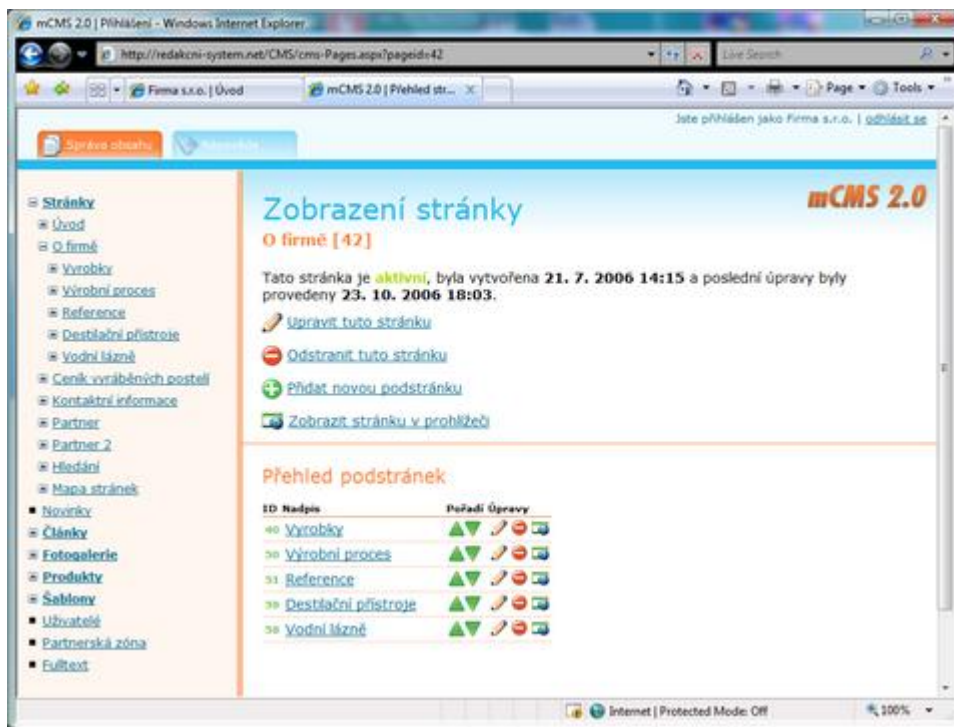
mCMS 2.0 | Přihlášení - Windows Internet Explorer

http://redakcni-system.net/CMS/cms-Pages.aspx?pageid=42

Live Search

Firma s.r.o. | Úvod

mCMS 2.0 | Přehled str...

Page ▾ Tools ▾

Jste přihlášen jako Firma s.r.o. | odhlásit se

Správa obsahu

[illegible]

Stránky
Úvod
O firmě
Vyrobky
Výrobní proces
Reference
Destilační přístroje
Vodní lázně
Ceník vyráběných postelí
Kontaktní informace
Partner
Partner 2
Hledání
Mapa stránek
Novinky
Články
Fotogalerie
Produkty
Šablony
Uživatelé
Partnerská zóna
Fulltext

mCMS 2.0

Zobrazení stránky

O firmě [42]

Tato stránka je aktivní, byla vytvořena 21. 7. 2006 14:15 a poslední úpravy byly provedeny 23. 10. 2006 18:03.

Upravit tuto stránku

Odstranit tuto stránku

Přidat novou podstránku

Zobrazit stránku v prohlížeči

Přehled podstránek

| ID | Nadpis | Pořadí | Úpravy |
|---|---|---|---|
| 40 | Vyrobky | | |
| 50 | Výrobní proces | | |
| 51 | Reference | | |
| 59 | Destilační přístroje | | |
| 58 | Vodní lázně | | |

Internet | Protected Mode: Off

100%